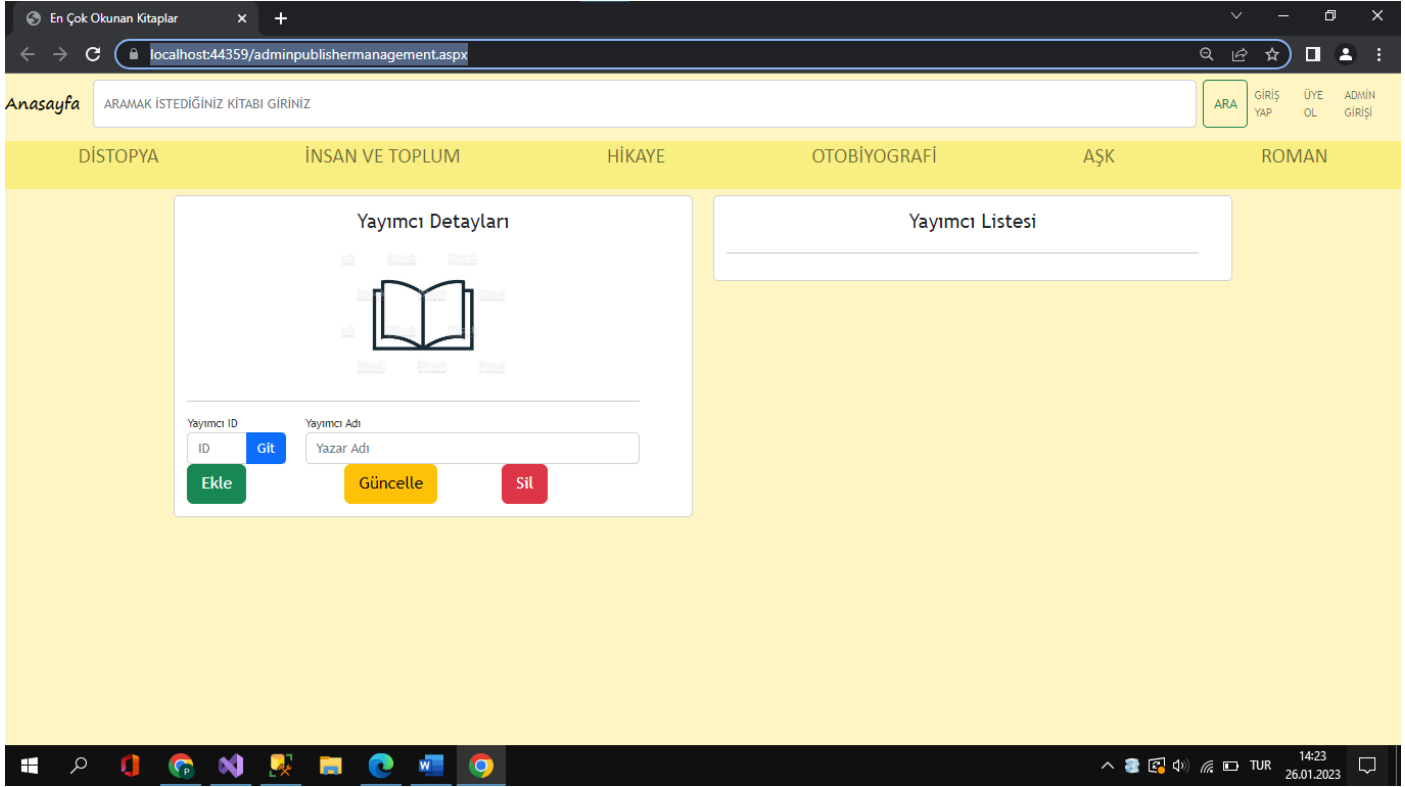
En Çok Okunan Kitaplar ×

localhost:44359/adminpublishermanagement.aspx

Anasayfa ARAMAK İSTEDİĞİNİZ KİTABI GİRİNİZ ARA GİRİŞ YAP ÜYE OL ADMİN GİRİŞİ

DİSTOPYA İNSAN VE TOPLUM HİKAYE OTOBİYOGRAFİ AŞK ROMAN

Yayımcı Detayları

Yayımcı ID
ID Git

Yayımcı Adı
Yazar Adı

Ekle Güncelle Sil

Yayımcı Listesi

TUR 14:23 26.01.2023